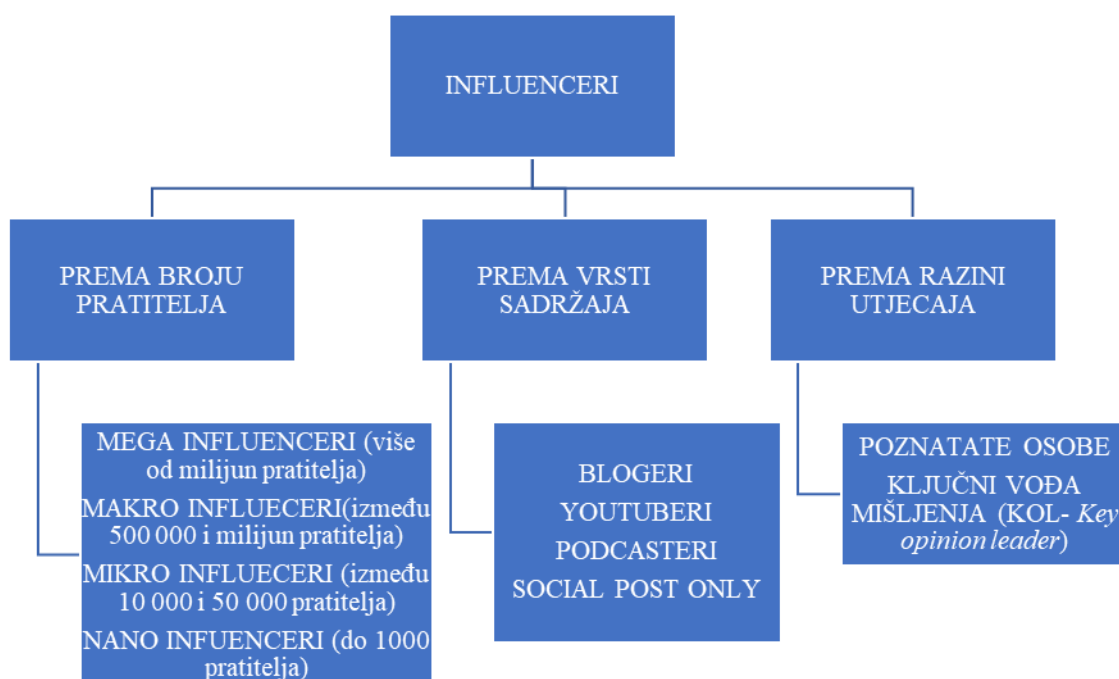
INFLUENCERI

PREMA BROJU PRATITELJA

PREMA VRSTI SADRŽAJA

PREMA RAZINI UTJECAJA

MEGA INFLUENCERI (više od milijun pratitelja)

MAKRO INFLUECERI(između 500 000 i milijun pratitelja)

MIKRO INFLUECERI (između 10 000 i 50 000 pratitelja)

NANO INFUENCERI (do 1000 pratitelja)

BLOGERI

YOUTUBERI

PODCASTERI

SOCIAL POST ONLY

POZNATATE OSOBE

KLJUČNI VOĐA MIŠLJENJA (KOL- Key opinion leader)